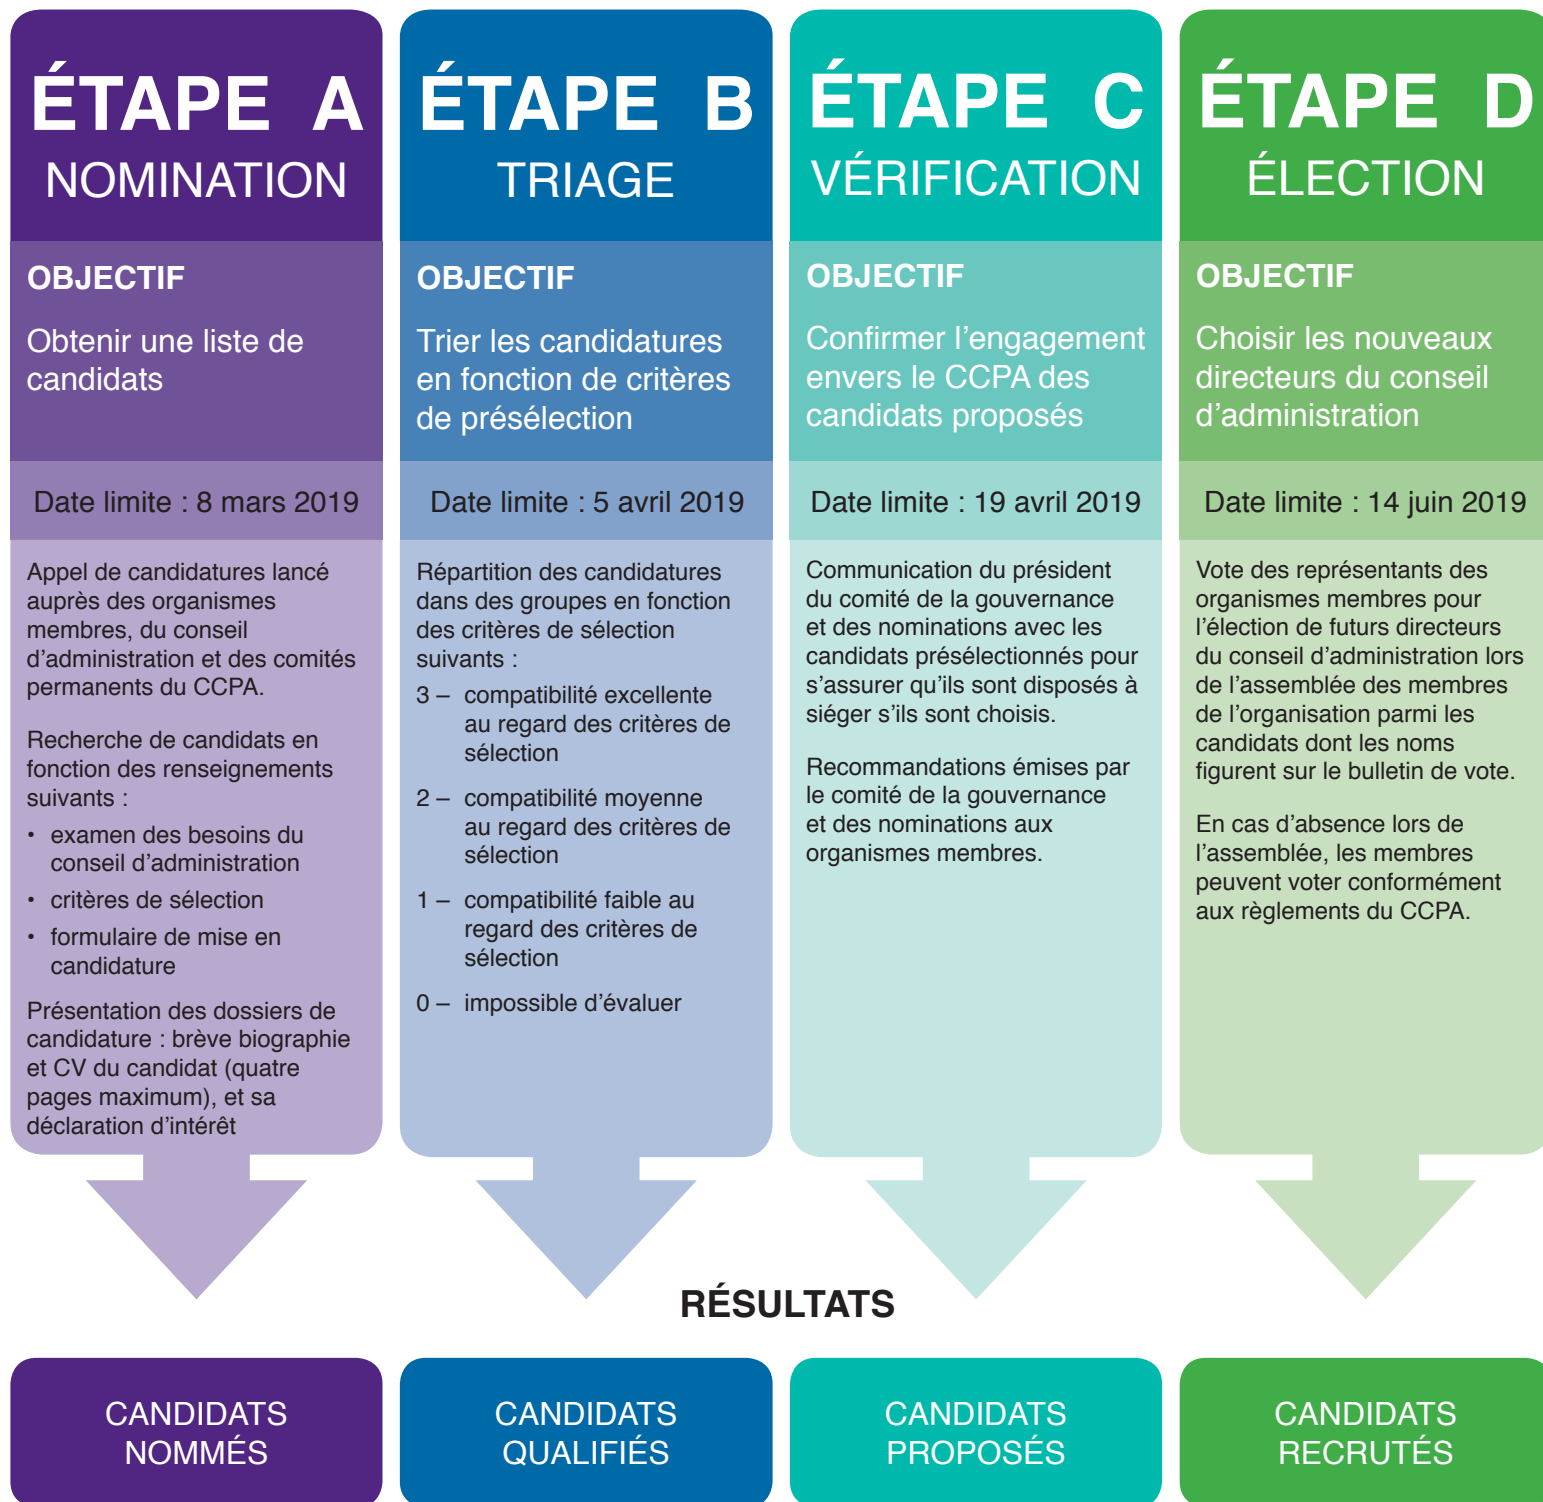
ÉTAPE A
NOMINATION

OBJECTIF

Obtenir une liste de candidats

Date limite : 8 mars 2019

Appel de candidatures lancé auprès des organismes membres, du conseil d'administration et des comités permanents du CCPA.

Recherche de candidats en fonction des renseignements suivants :

• examen des besoins du conseil d'administration
• critères de sélection
• formulaire de mise en candidature

Présentation des dossiers de candidature : brève biographie et CV du candidat (quatre pages maximum), et sa déclaration d'intérêt

ÉTAPE B
TRIAGE

OBJECTIF

Trier les candidatures en fonction de critères de présélection

Date limite : 5 avril 2019

Répartition des candidatures dans des groupes en fonction des critères de sélection suivants :

3 – compatibilité excellente au regard des critères de sélection

2 – compatibilité moyenne au regard des critères de sélection

1 – compatibilité faible au regard des critères de sélection

0 – impossible d'évaluer

ÉTAPE C
VÉRIFICATION

OBJECTIF

Confirmer l'engagement envers le CCPA des candidats proposés

Date limite : 19 avril 2019

Communication du président du comité de la gouvernance et des nominations avec les candidats présélectionnés pour s'assurer qu'ils sont disposés à siéger s'ils sont choisis.

Recommandations émises par le comité de la gouvernance et des nominations aux organismes membres.

ÉTAPE D
ÉLECTION

OBJECTIF

Choisir les nouveaux directeurs du conseil d'administration

Date limite : 14 juin 2019

Vote des représentants des organismes membres pour l'élection de futurs directeurs du conseil d'administration lors de l'assemblée des membres de l'organisation parmi les candidats dont les noms figurent sur le bulletin de vote.

En cas d'absence lors de l'assemblée, les membres peuvent voter conformément aux règlements du CCPA.

RÉSULTATS

CANDIDATS NOMMÉS

CANDIDATS QUALIFIÉS

CANDIDATS PROPOSÉS

CANDIDATS RECRUTÉS